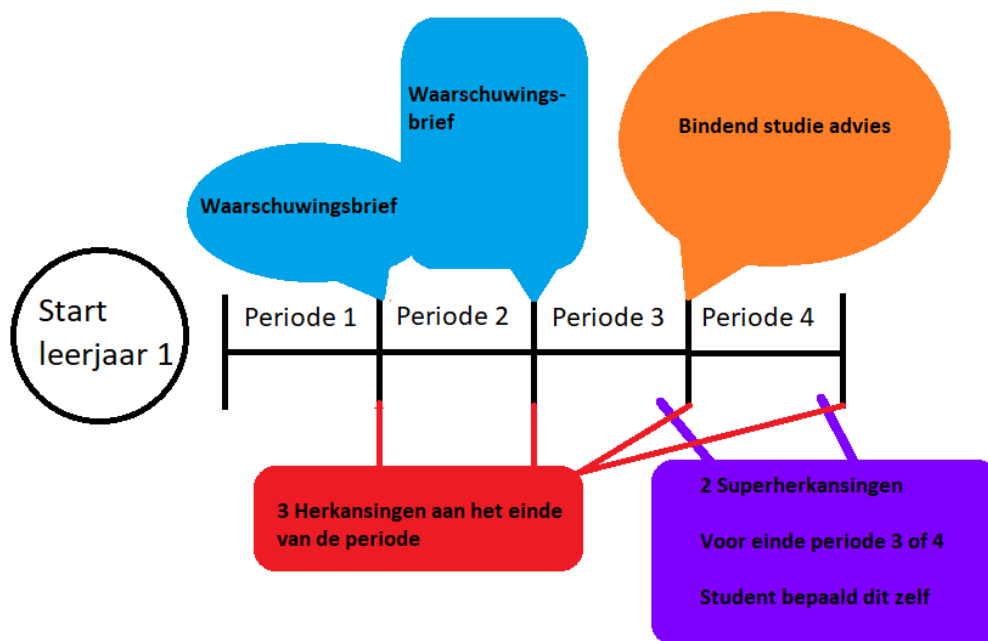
Waarschuwingsbrief

Waarschuwingsbrief

Bindend studie advies

Start leerjaar 1

Periode 1

Periode 2

Periode 3

Periode 4

3 Herkansingen aan het einde van de periode

2 Superherkansingen

Voor einde periode 3 of 4

Student bepaald dit zelf